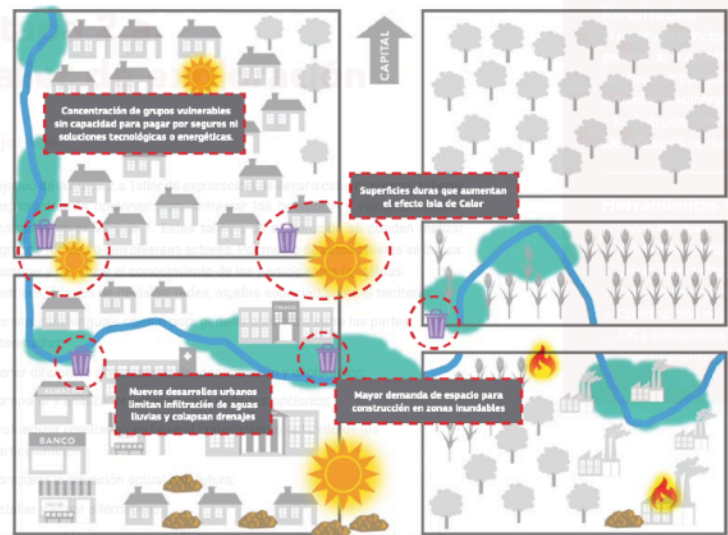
CAPITAL

Concentración de grupos vulnerables sin capacidad para pagar por seguros ni soluciones tecnológicas o energéticas.

Superficies duras que aumentan el efecto Isla de Calor

Nuevos desarrollos urbanos limitan infiltración de aguas lluvias y colapsan drenajes

Mayor demanda de espacio para construcción en zonas inundables

BANCO